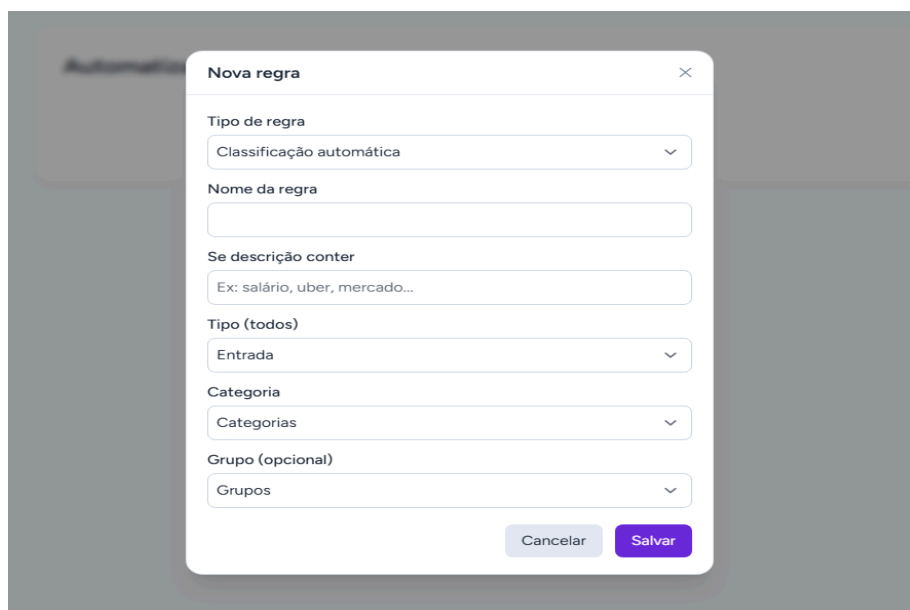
Automatiz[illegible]

Nova regra

×

Tipo de regra

Classificação automática

Nome da regra

Se descrição conter

Ex: salário, uber, mercado...

Tipo (todos)

Entrada

Categoria

Categorias

Grupo (opcional)

Grupos

Cancelar

Salvar